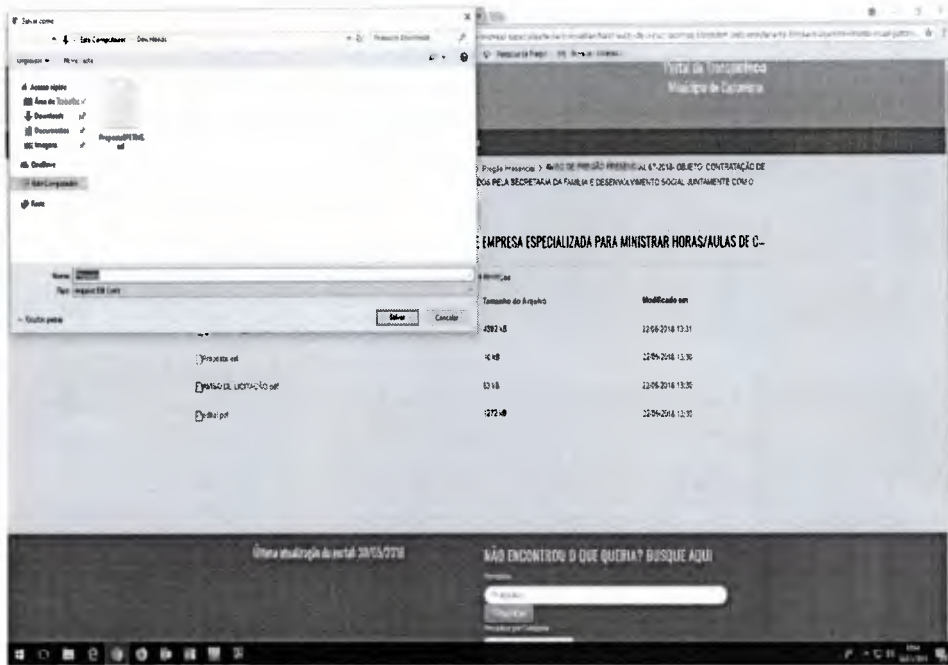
Salvar como

Este Computador › Downloads

Pesquisar Downloads

Organizar ▾ Nova pasta

Acesso rápido
Área de Trabalho
Downloads
Documentos
Imagens
OneDrive
Este Computador
Rede

PropostaEPTRE.xml

Nome:
Tipo: Arquivo XML (.xml)

Ocultar pastas

Salvar
Cancelar

Portal da Transparência
Município de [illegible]

Pregão Presencial › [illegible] 6ª-2018. OBJETO: CONTRATAÇÃO DE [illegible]DOS PELA SECRETARIA DA FAMÍLIA E DESENVOLVIMENTO SOCIAL JUNTAMENTE COM O

EMPRESA ESPECIALIZADA PARA MINISTRAR HORAS/AULAS DE C–

Tamanho do Arquivo
Modificado em

4392 kB
22-05-2018 13:31

Proposta.xml
16 kB
22-05-2018 13:30

AVISO DE LICITAÇÃO.pdf
63 kB
22-05-2018 13:30

Edital.pdf
1272 kB
22-05-2018 13:30

Última atualização do portal: 30/05/2018

NÃO ENCONTROU O QUE QUERIA? BUSQUE AQUI

Pesquisar